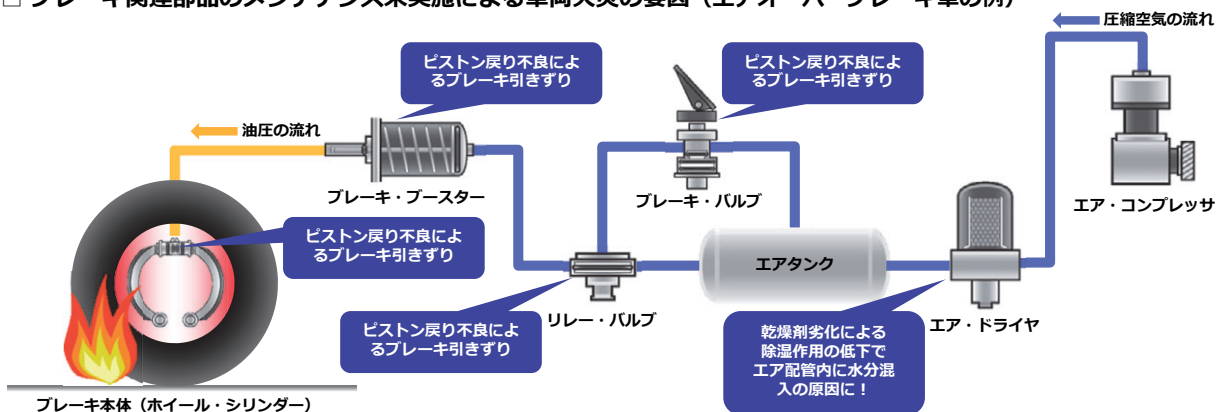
□ ブレーキ関連部品のメンテナンス未実施による車両火災の要因（エアオーバーブレーキ車の例）

圧縮空気の流れ

ピストン戻り不良によるブレーキ引きずり

ピストン戻り不良によるブレーキ引きずり

油圧の流れ

ブレーキ・ブースター

ブレーキ・バルブ

エア・コンプレッサ

ピストン戻り不良によるブレーキ引きずり

エアタンク

リレー・バルブ

エア・ドライヤ

ピストン戻り不良によるブレーキ引きずり

乾燥剤劣化による除湿作用の低下でエア配管内に水分混入の原因に！

ブレーキ本体（ホイール・シリンダー）